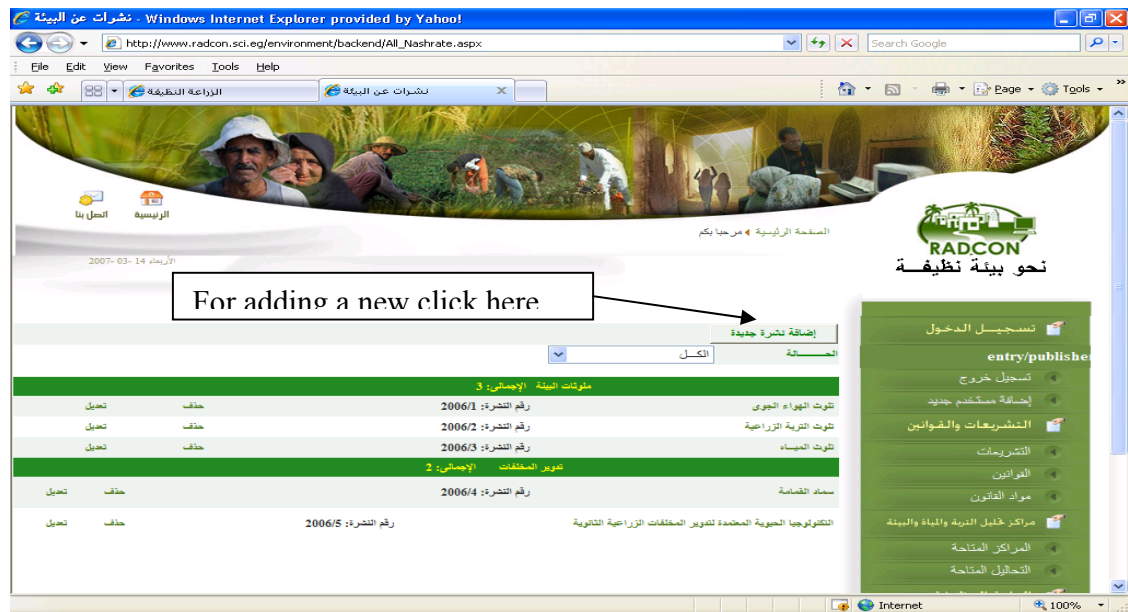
نشرات عن البيئة - Windows Internet Explorer provided by Yahoo!

http://www.radcon.sci.eg/environment/backend/All_Nashrate.aspx

Search Google

File Edit View Favorites Tools Help

الزراعة النظيفة

نشرات عن البيئة

Page Tools

الرئيسية

اتصل بنا

الصفحة الرئيسية مرحبا بكم

الأربعاء 14 -03 -2007

RADCON

نحو بيئة نظيفـــة

For adding a new click here

إضافة نشرة جديدة

الحـــالة

الكــل

ملوثات البيئة الإجمالي: 3

| تلوث الهواء الجوي | رقم النشرة: 2006/1 | حذف | تعديل |
|---|---|---|---|
| تلوث التربة الزراعية | رقم النشرة: 2006/2 | حذف | تعديل |
| تلوث المياه | رقم النشرة: 2006/3 | حذف | تعديل |

تدوير المخلفات الإجمالي: 2

| سماد القمامة | رقم النشرة: 2006/4 | حذف | تعديل |
|---|---|---|---|
| التكنولوجيا الحيوية المعتمدة لتدوير المخلفات الزراعية الثانوية | رقم النشرة: 2006/5 | حذف | تعديل |

تسجيـــل الدخـول

entry/publisher

تسجيل خروج

إضافة مستخدم جديد

التشريعات والقوانين

التشريعات

القوانين

مواد القانون

مراكز تحليل التربة والمياه والبيئة

المراكز المتاحة

التحاليل المتاحة

Internet

100%